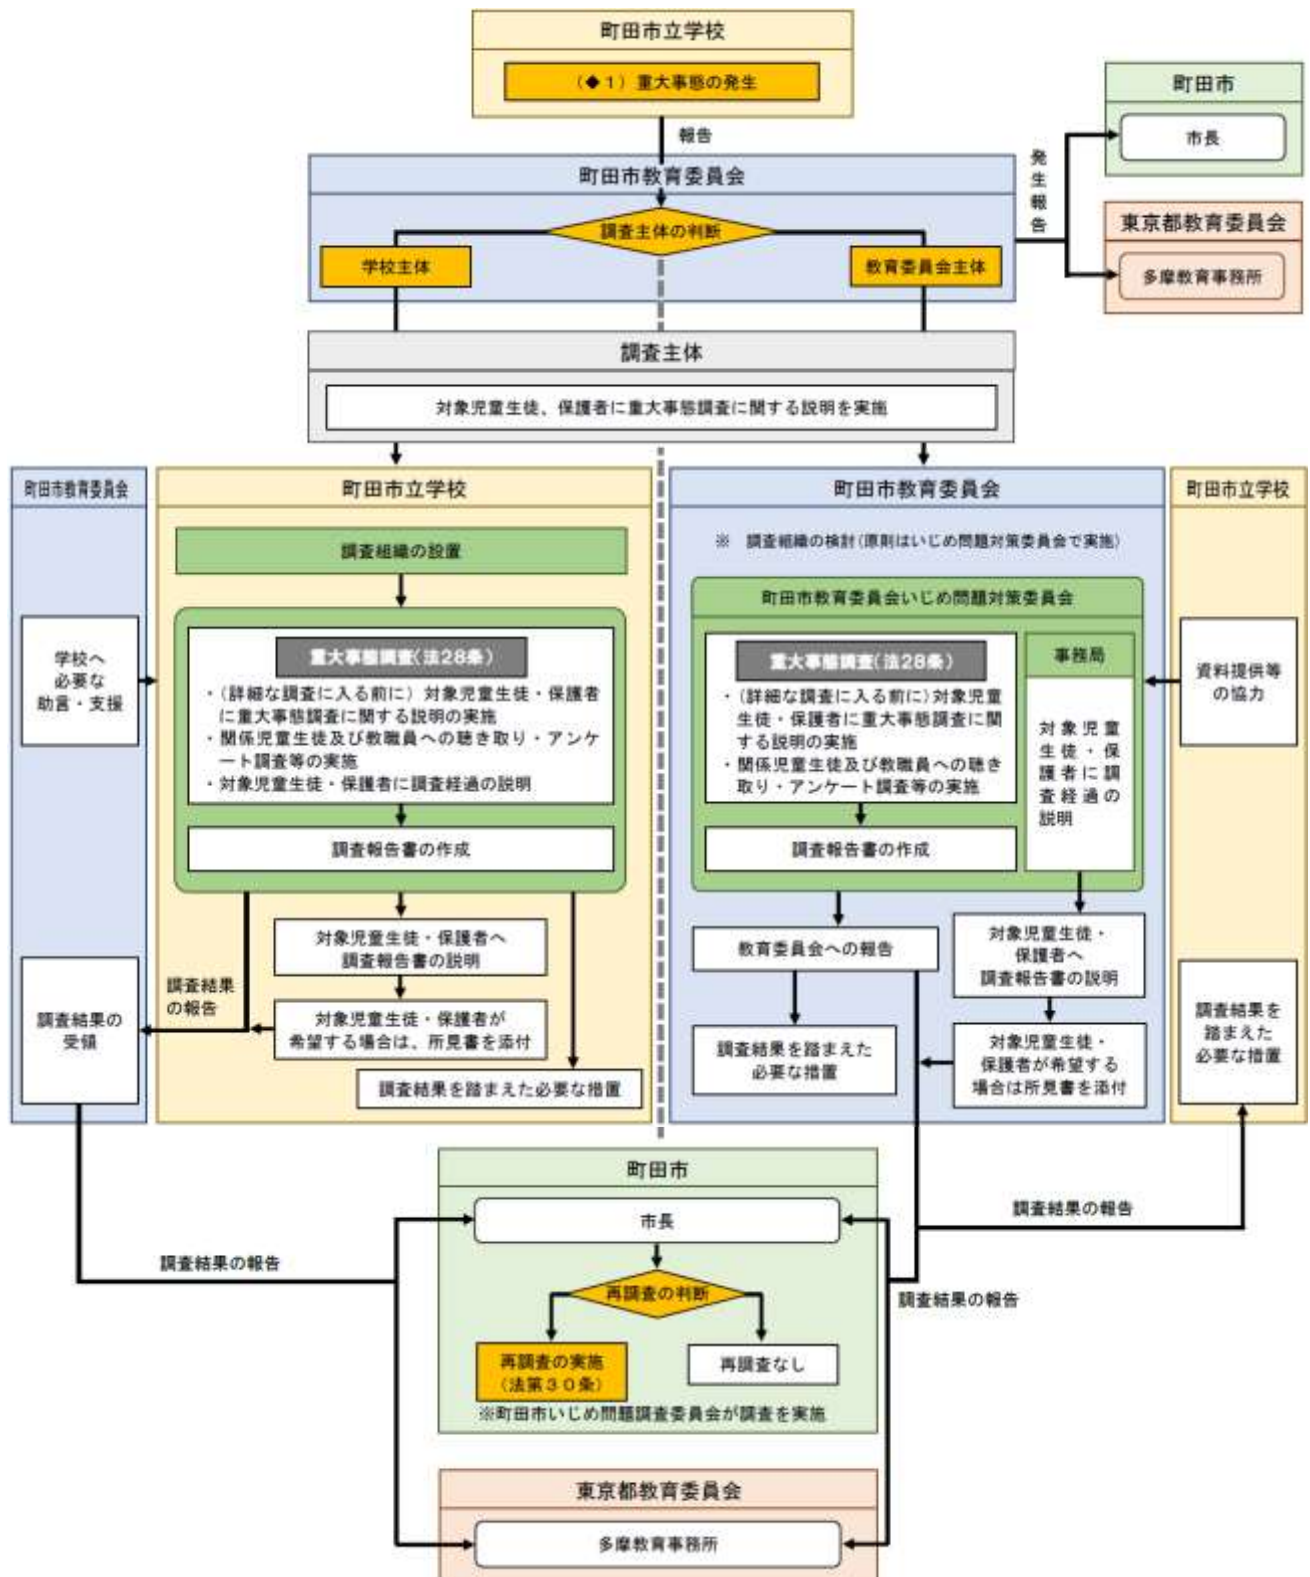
町田市立学校

（◆１）重大事態の発生

報告

町田市教育委員会

調査主体の判断

学校主体

教育委員会主体

発生報告

町田市

市長

東京都教育委員会

多摩教育事務所

調査主体

対象児童生徒、保護者に重大事態調査に関する説明を実施

町田市教育委員会

学校へ必要な助言・支援

調査結果の受領

町田市立学校

調査組織の設置

重大事態調査（法28条）

・（詳細な調査に入る前に）対象児童生徒・保護者に重大事態調査に関する説明の実施
・関係児童生徒及び教職員への聴き取り・アンケート調査等の実施
・対象児童生徒・保護者に調査経過の説明

調査報告書の作成

対象児童生徒・保護者へ調査報告書の説明

調査結果の報告

対象児童生徒・保護者が希望する場合は、所見書を添付

調査結果を踏まえた必要な措置

町田市教育委員会

※　調査組織の検討（原則はいじめ問題対策委員会で実施）

町田市教育委員会いじめ問題対策委員会

重大事態調査（法28条）

・（詳細な調査に入る前に）対象児童生徒・保護者に重大事態調査に関する説明の実施
・関係児童生徒及び教職員への聴き取り・アンケート調査等の実施

事務局

対象児童生徒・保護者に調査経過の説明

調査報告書の作成

教育委員会への報告

対象児童生徒・保護者へ調査報告書の説明

調査結果を踏まえた必要な措置

対象児童生徒・保護者が希望する場合は所見書を添付

町田市立学校

資料提供等の協力

調査結果を踏まえた必要な措置

町田市

市長

調査結果の報告

調査結果の報告

調査結果の報告

再調査の判断

再調査の実施（法第３０条）

再調査なし

※町田市いじめ問題調査委員会が調査を実施

東京都教育委員会

多摩教育事務所